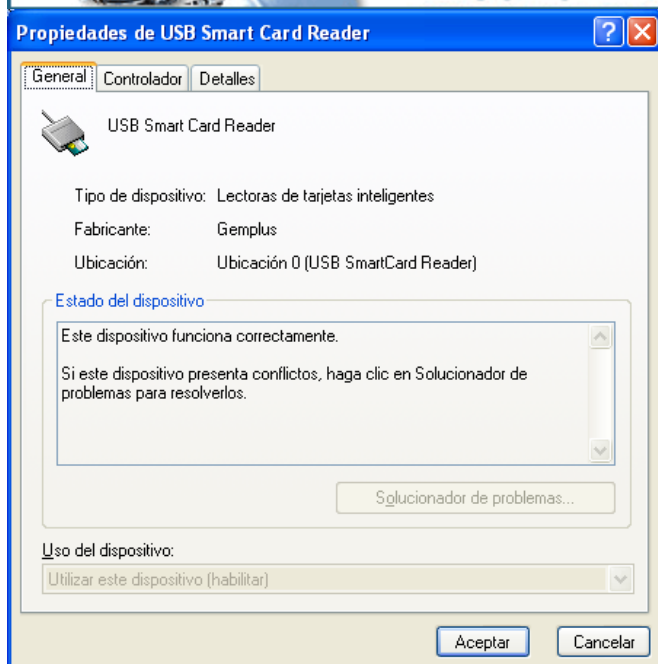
Propiedades de USB Smart Card Reader

?

General | Controlador | Detalles

USB Smart Card Reader

Tipo de dispositivo: Lectoras de tarjetas inteligentes

Fabricante: Gemplus

Ubicación: Ubicación 0 (USB SmartCard Reader)

Estado del dispositivo

Este dispositivo funciona correctamente.

Si este dispositivo presenta conflictos, haga clic en Solucionador de problemas para resolverlos.

Solucionador de problemas...

Uso del dispositivo:

Utilizar este dispositivo (habilitar)

Aceptar

Cancelar